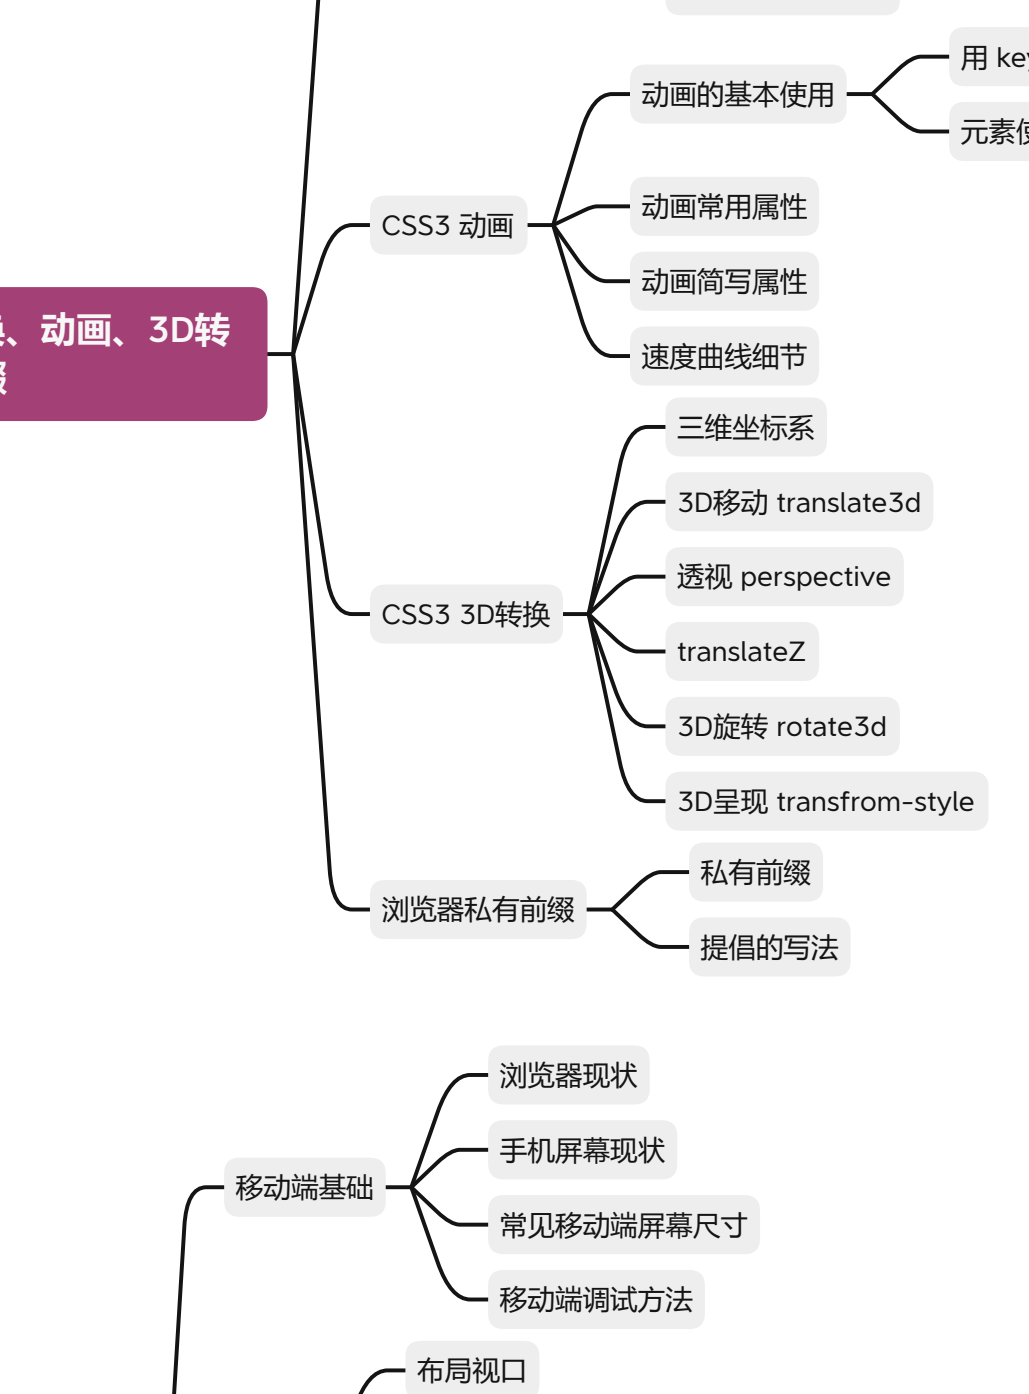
用 key
元素使
动画的基本使用
CSS3 动画
动画常用属性
动画简写属性
速度曲线细节
、动画、3D转
三维坐标系
3D移动 translate3d
透视 perspective
CSS3 3D转换
translateZ
3D旋转 rotate3d
3D呈现 transfrom-style
私有前缀
浏览器私有前缀
提倡的写法
浏览器现状
手机屏幕现状
移动端基础
常见移动端屏幕尺寸
移动端调试方法
布局视口